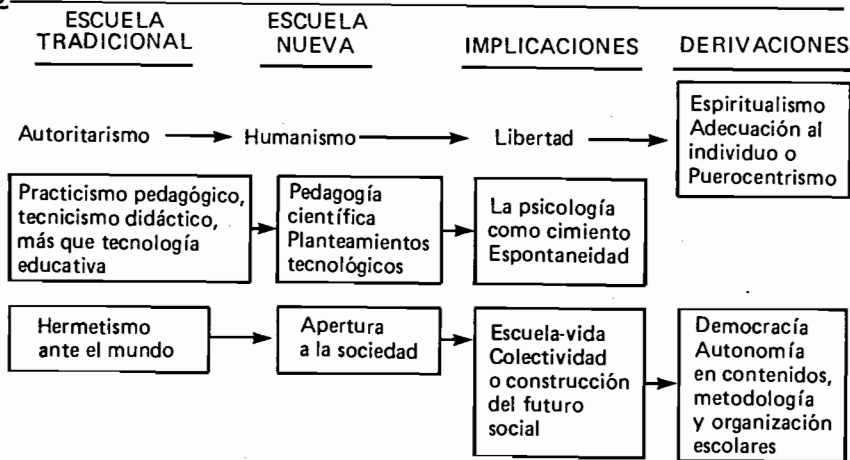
ESCUELA TRADICIONAL

ESCUELA NUEVA

IMPLICACIONES

DERIVACIONES

Autoritarismo

Humanismo

Libertad

Espiritualismo
Adecuación al individuo o Puerocentrismo

Practicismo pedagógico, tecnicismo didáctico, más que tecnología educativa

Pedagogía científica
Planteamientos tecnológicos

La psicología como cimiento
Espontaneidad

Hermetismo ante el mundo

Apertura a la sociedad

Escuela-vida
Colectividad o construcción del futuro social

Democracia
Autonomía en contenidos, metodología y organización escolares